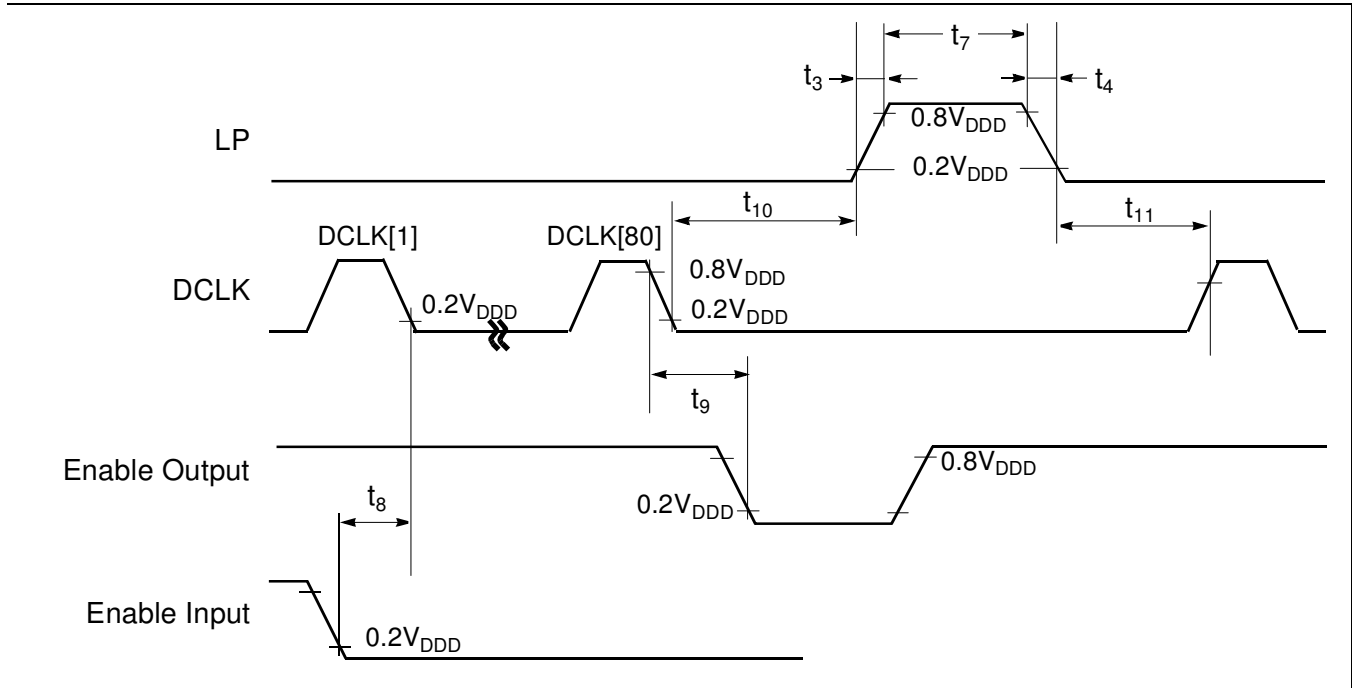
$t_7$
$t_3$
$t_4$
LP
$0.8V_{DDD}$
$0.2V_{DDD}$
$t_{10}$
$t_{11}$
DCLK[1]
DCLK[80]
DCLK
$0.8V_{DDD}$
$0.2V_{DDD}$
$0.2V_{DDD}$
$t_9$
Enable Output
$0.8V_{DDD}$
$0.2V_{DDD}$
$t_8$
Enable Input
$0.2V_{DDD}$